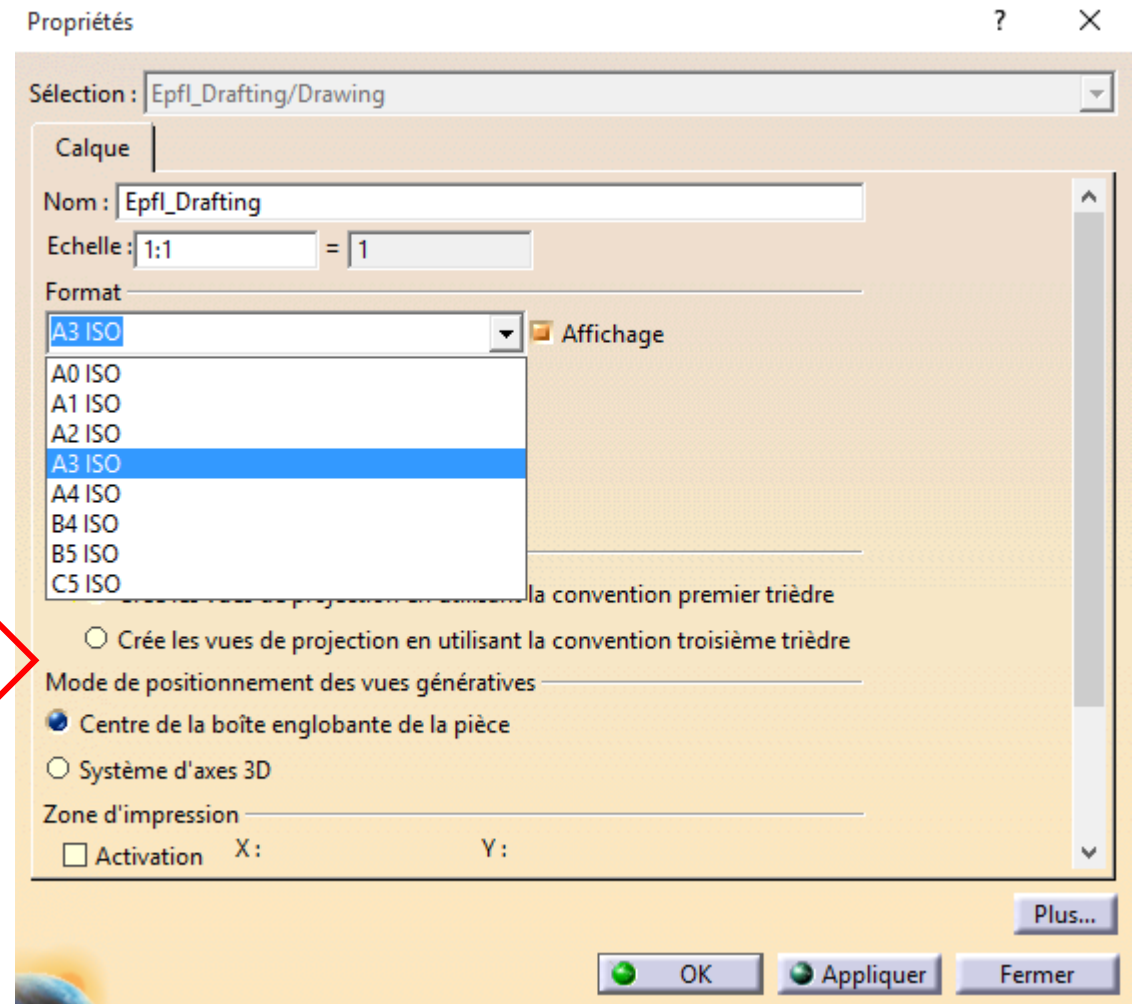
Propriétés

?

X

Sélection : Epfl_Drafting/Drawing

Calque

Nom : Epfl_Drafting

Echelle : 1:1 = 1

Format

A3 ISO

Affichage

A0 ISO
A1 ISO
A2 ISO
A3 ISO
A4 ISO
B4 ISO
B5 ISO
C5 ISO

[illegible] la convention premier trièdre

Crée les vues de projection en utilisant la convention troisième trièdre

Mode de positionnement des vues génératives

Centre de la boîte englobante de la pièce

Système d'axes 3D

Zone d'impression

Activation X : Y :

Plus...

OK

Appliquer

Fermer